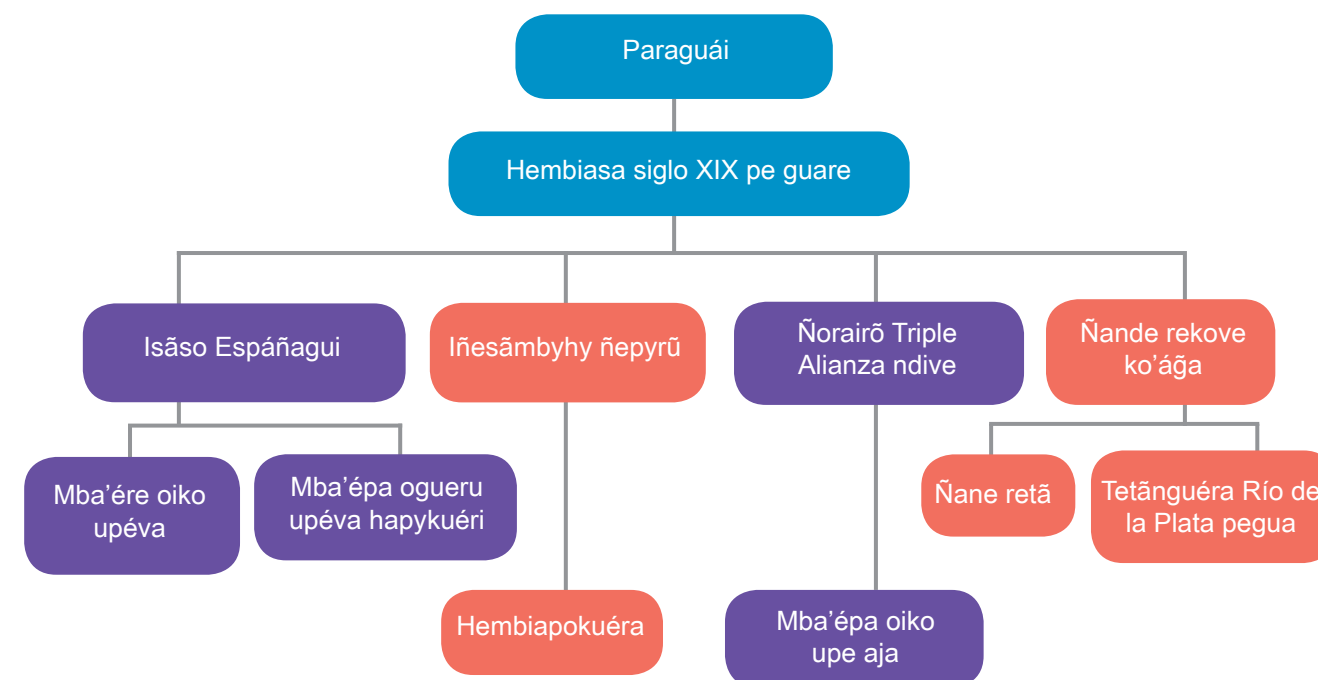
Paraguái

Hembiasa siglo XIX pe guare

Isãso Espáñagui

Mba’ére oiko upéva

Mba’épa ogueru upéva hapykuéri

Iñesãmbyhy ñepyrũ

Hembiapokuéra

Ñorairõ Triple Alianza ndive

Mba’épa oiko upe aja

Ñande rekove ko’ãga

Ñane retã

Tetãnguéra Río de la Plata pegua